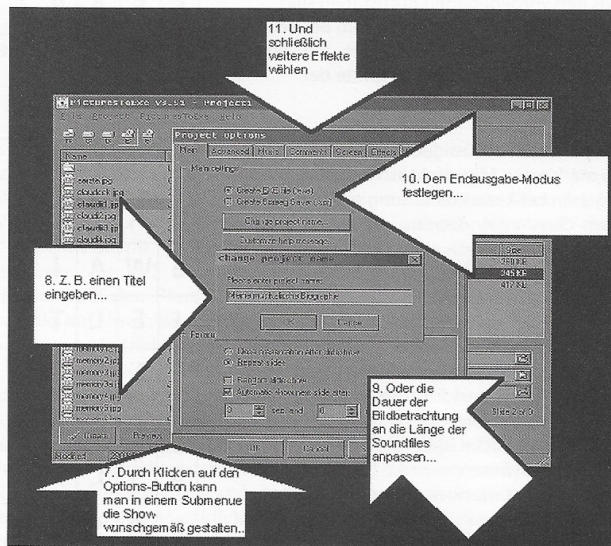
11. Und schließlich weitere Effekte wählen

PicturesToExe v3.11 - Project1

File Project PicturesToExe Help

Project options

Main Advanced Music Comments Screen Effects

Main settings

Create EXE file (*.exe)

Create Screensaver (*.scr)

Change project name...

Customize help message...

Name

10. Den Endausgabe-Modus festlegen...

Size

260 KB

245 KB

417 KB

8. Z. B. einen Titel eingeben...

Change project name

Please enter project name:

Meine musikalische Biographie

OK

Cancel

Preview

Close presentation after slideshow

Repeat slides

Random slide show

Automatic show, next slide after:

sec and

memory2.jpg

memory3.jpg

memory4.jpg

memory5.jpg

Insert

Preview

OK

Cancel

9. Oder die Dauer der Bildbetrachtung an die Länge der Soundfiles anpassen...

Slide 2 of 3

7. Durch Klicken auf den Options-Button kann man in einem Submenue die Show wunschgemäß gestalten..